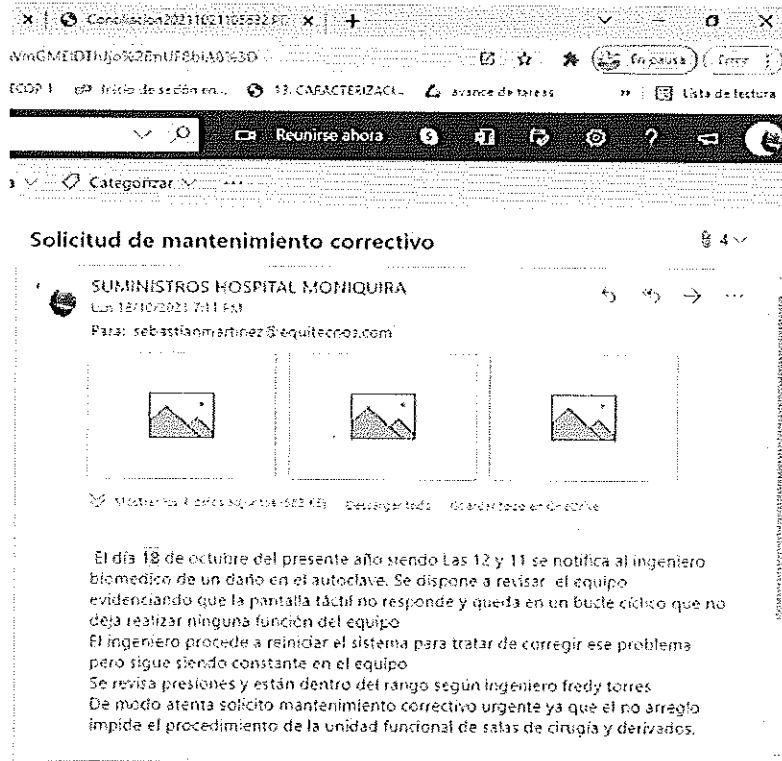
Conciliacion20231021105832.P... × +

dVmGMEIDThJjo%2BnUF8biA0163D

En pausa Error

ECOP | Inicio de sesión en... 13. CARACTERIZACI... avance de tareas Lista de lectura

Reunirse ahora

Categorizar

Solicitud de mantenimiento correctivo

4

SUMINISTROS HOSPITAL MONIQUIRA
Lun 18/10/2023 7:11 PM
Para: sebastianmartinez@equitecnos.com

Mostrar los 4 datos adjuntos (683 KB) Descargar todo Guardar todo en OneDrive

El dia 18 de octubre del presente año siendo Las 12 y 11 se notifica al ingeniero biomedico de un daño en el autoclave. Se dispone a revisar el equipo evidenciando que la pantalla táctil no responde y queda en un bucle cíclico que no deja realizar ninguna función del equipo
El ingeniero procede a reiniciar el sistema para tratar de corregir ese problema pero sigue siendo constante en el equipo
Se revisa presiones y están dentro del rango según ingeniero fredy torres
De modo atenta solicito mantenimiento correctivo urgente ya que el no arreglo impide el procedimiento de la unidad funcional de salas de cirugía y derivados.